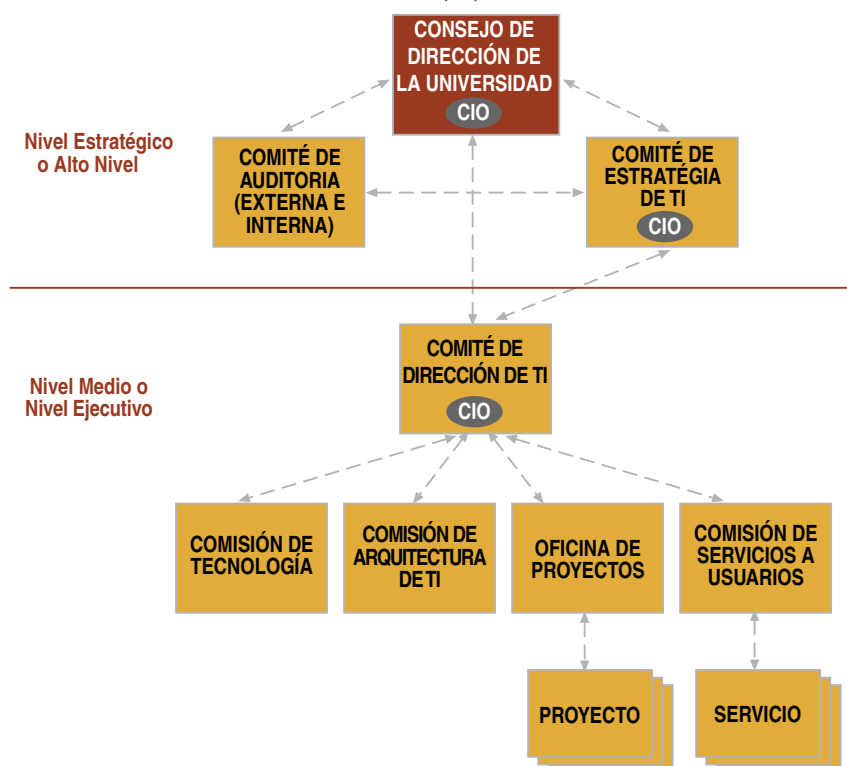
CONSEJO DE DIRECCIÓN DE LA UNIVERSIDAD
CIO

Nivel Estratégico o Alto Nivel

COMITÉ DE AUDITORIA (EXTERNA E INTERNA)

COMITÉ DE ESTRATÉGIA DE TI
CIO

Nivel Medio o Nivel Ejecutivo

COMITÉ DE DIRECCIÓN DE TI
CIO

COMISIÓN DE TECNOLOGÍA

COMISIÓN DE ARQUITECTURA DE TI

OFICINA DE PROYECTOS

COMISIÓN DE SERVICIOS A USUARIOS

PROYECTO

SERVICIO